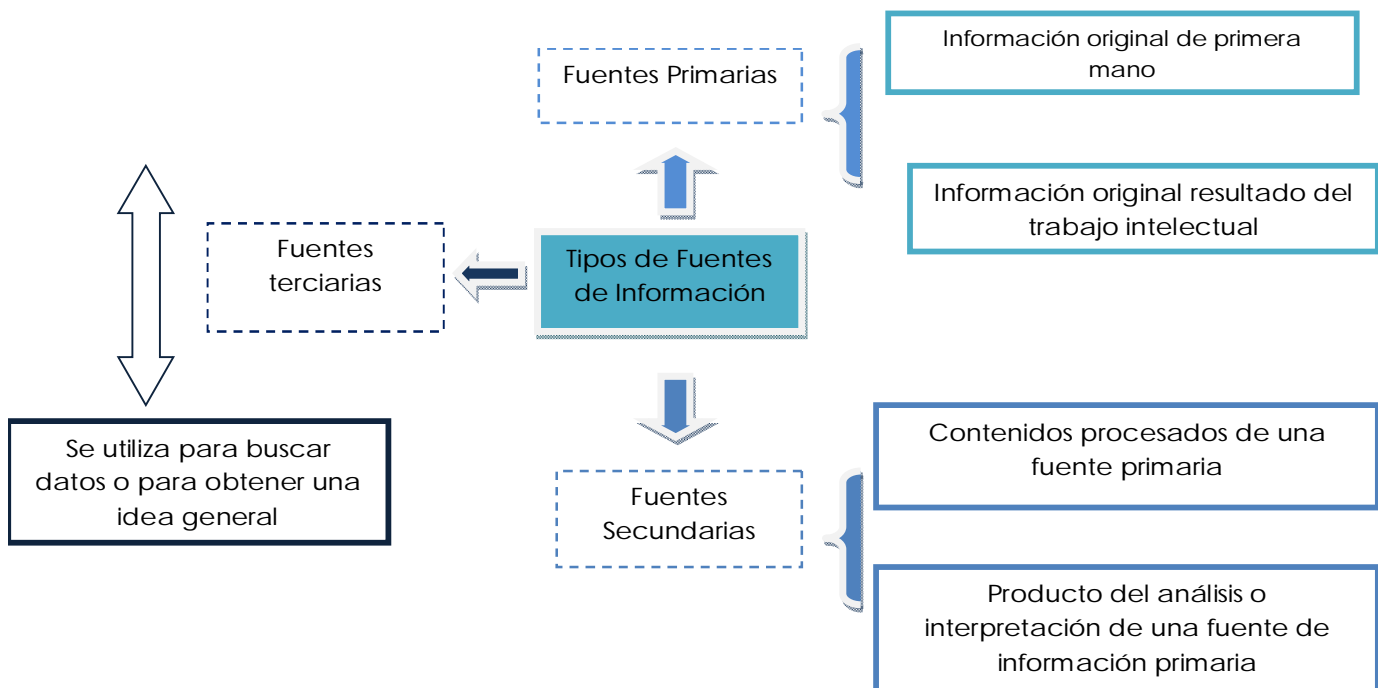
Fuentes Primarias

Información original de primera mano

Información original resultado del trabajo intelectual

Fuentes terciarias

Tipos de Fuentes de Información

Se utiliza para buscar datos o para obtener una idea general

Contenidos procesados de una fuente primaria

Fuentes Secundarias

Producto del análisis o interpretación de una fuente de información primaria